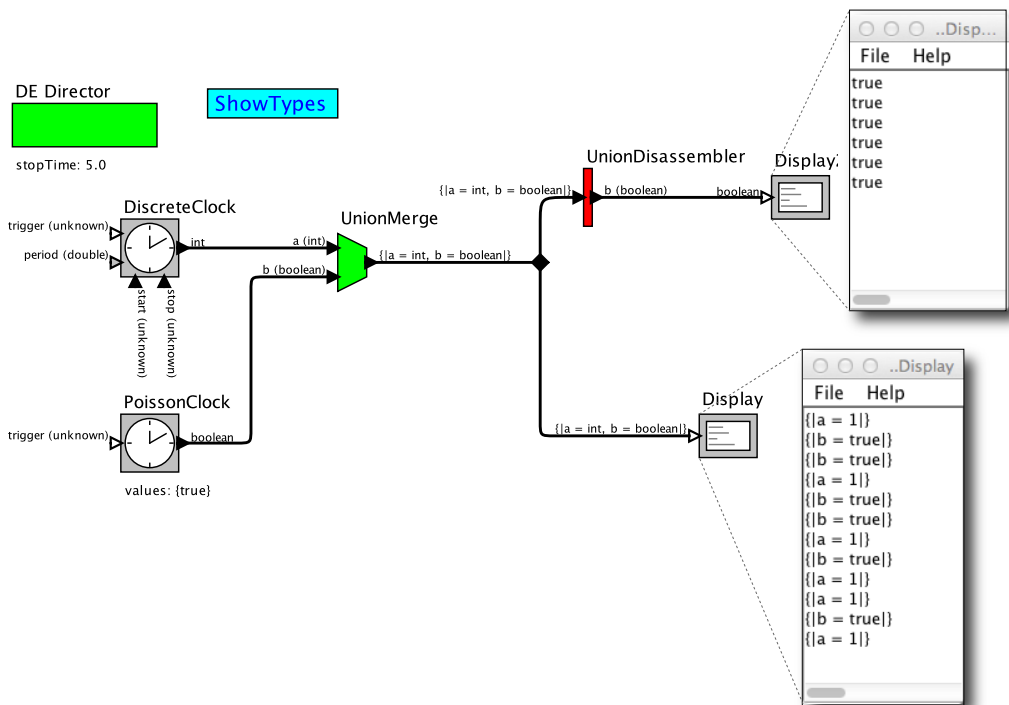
DE Director

ShowTypes

stopTime: 5.0

DiscreteClock

trigger (unknown)

period (double)

int

start (unknown)

stop (unknown)

UnionMerge

a (int)

b (boolean)

{|a = int, b = boolean|}

UnionDisassembler

{|a = int, b = boolean|}

b (boolean)

boolean

Display2

..Disp...

File Help

true
true
true
true
true
true

PoissonClock

trigger (unknown)

boolean

values: {true}

{|a = int, b = boolean|}

Display

..Display

File Help

{|a = 1|}
{|b = true|}
{|b = true|}
{|a = 1|}
{|b = true|}
{|b = true|}
{|a = 1|}
{|b = true|}
{|a = 1|}
{|a = 1|}
{|b = true|}
{|a = 1|}